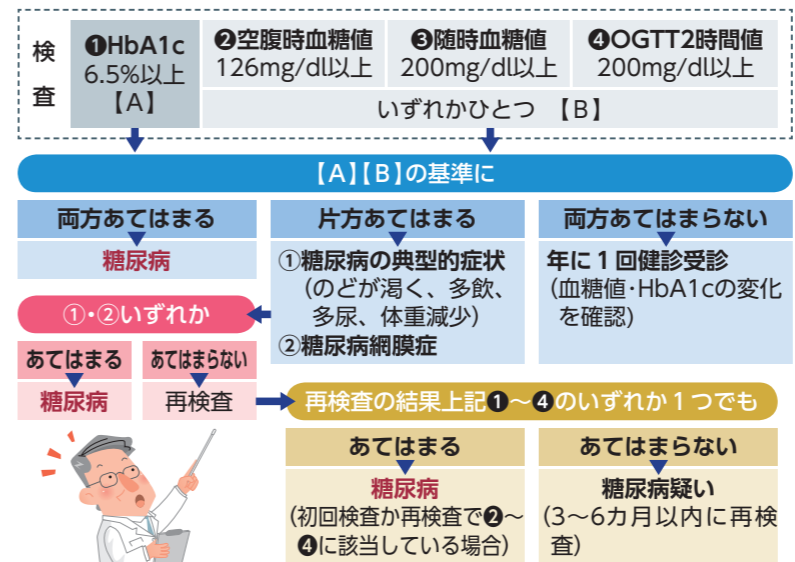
検査

❶HbA1c
6.5%以上
【A】

❷空腹時血糖値
126mg/dl以上

❸随時血糖値
200mg/dl以上

❹OGTT2時間値
200mg/dl以上

いずれかひとつ　【B】

【A】【B】の基準に

両方あてはまる
糖尿病

片方あてはまる
①糖尿病の典型的症状（のどが渇く、多飲、多尿、体重減少）
②糖尿病網膜症

両方あてはまらない
年に１回健診受診（血糖値・HbA1cの変化を確認）

①・②いずれか

あてはまる
糖尿病

あてはまらない
再検査

再検査の結果上記❶～❹のいずれか１つでも

あてはまる
糖尿病（初回検査か再検査で❷～❹に該当している場合）

あてはまらない
糖尿病疑い（3～6カ月以内に再検査）